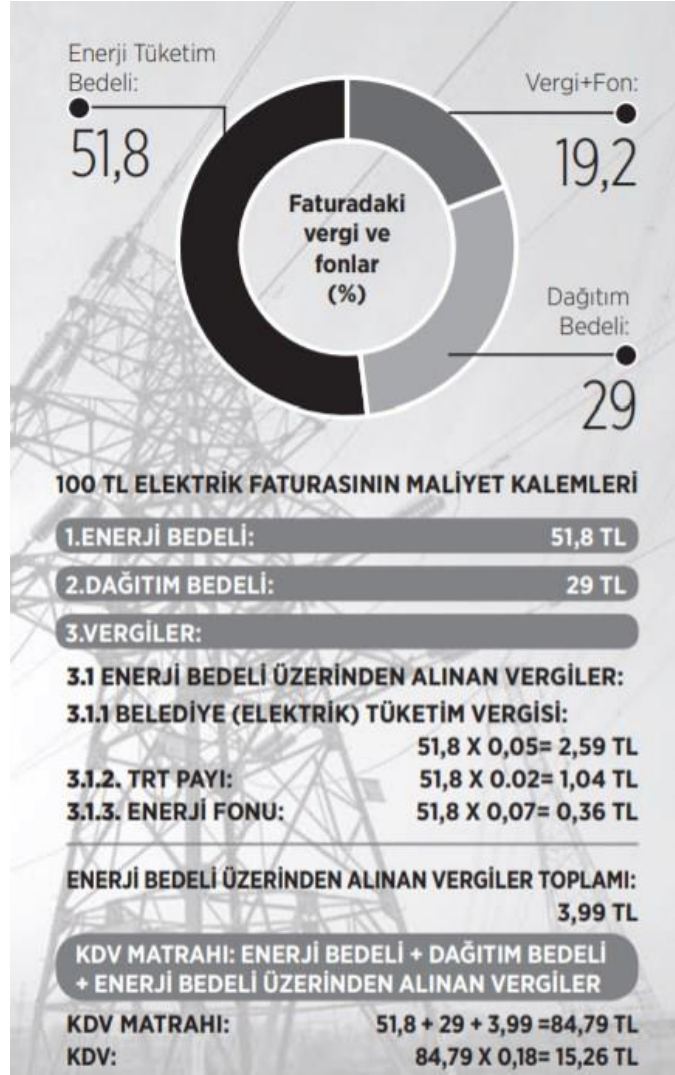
Enerji Tüketim Bedeli:
51,8

Vergi+Fon:
19,2

Faturadaki vergi ve fonlar (%)

Dağıtım Bedeli:
29

100 TL ELEKTRİK FATURASININ MALİYET KALEMLERİ

1.ENERJİ BEDELİ: 51,8 TL

2.DAĞITIM BEDELİ: 29 TL

3.VERGİLER:

3.1 ENERJİ BEDELİ ÜZERİNDEN ALINAN VERGİLER:

3.1.1 BELEDİYE (ELEKTRİK) TÜKETİM VERGİSİ:
51,8 X 0,05= 2,59 TL

3.1.2. TRT PAYI: 51,8 X 0.02= 1,04 TL

3.1.3. ENERJİ FONU: 51,8 X 0,07= 0,36 TL

ENERJİ BEDELİ ÜZERİNDEN ALINAN VERGİLER TOPLAMI:
3,99 TL

KDV MATRAHI: ENERJİ BEDELİ + DAĞITIM BEDELİ + ENERJİ BEDELİ ÜZERİNDEN ALINAN VERGİLER

KDV MATRAHI: 51,8 + 29 + 3,99 =84,79 TL

KDV: 84,79 X 0,18= 15,26 TL